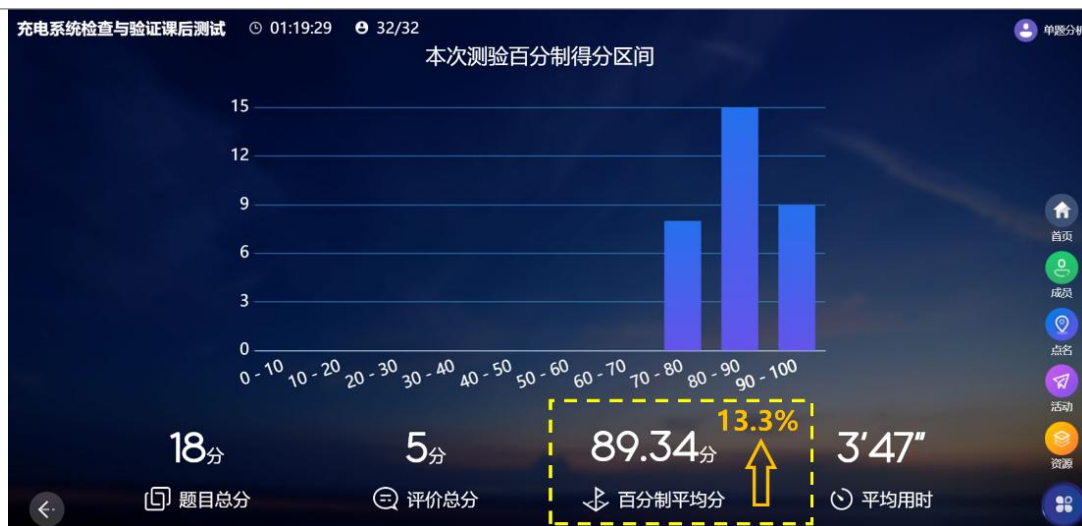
充电系统检查与验证课后测试 01:19:29 32/32

单题分析

本次测验百分制得分区间

15
12
9
6
3
0

0 - 10
10 - 20
20 - 30
30 - 40
40 - 50
50 - 60
60 - 70
70 - 80
80 - 90
90 - 100

首页
成员
点名
活动
资源

18分
题目总分

5分
评价总分

89.34分
13.3%
百分制平均分

3'47"
平均用时